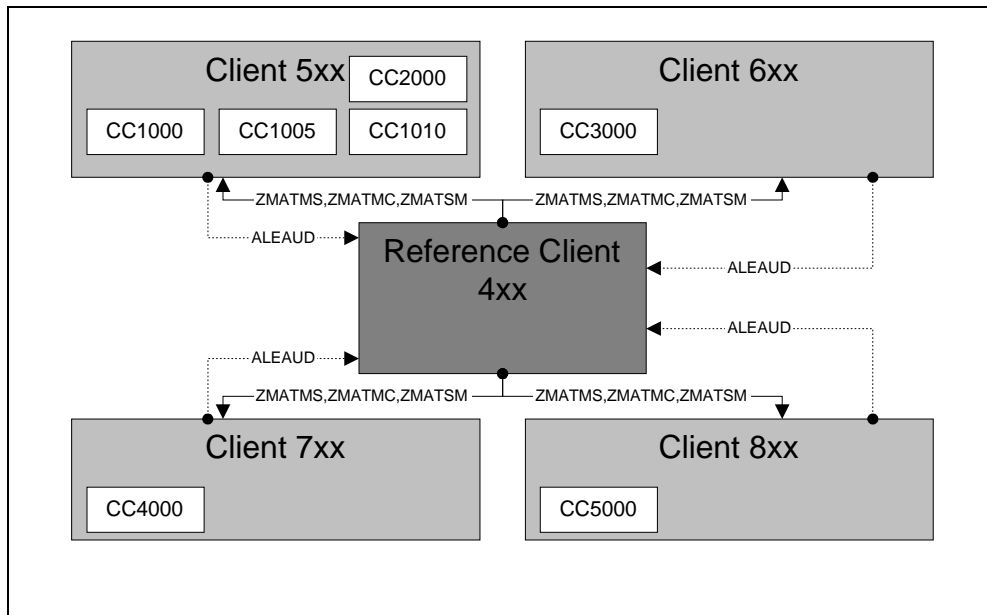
Client 5xx
CC2000
CC1000
CC1005
CC1010

Client 6xx
CC3000

ZMATMS,ZMATMC,ZMATSM
ZMATMS,ZMATMC,ZMATSM

ALEAUD

Reference Client 4xx

ALEAUD
ALEAUD
ALEAUD

ZMATMS,ZMATMC,ZMATSM
ZMATMS,ZMATMC,ZMATSM

Client 7xx
CC4000

Client 8xx
CC5000